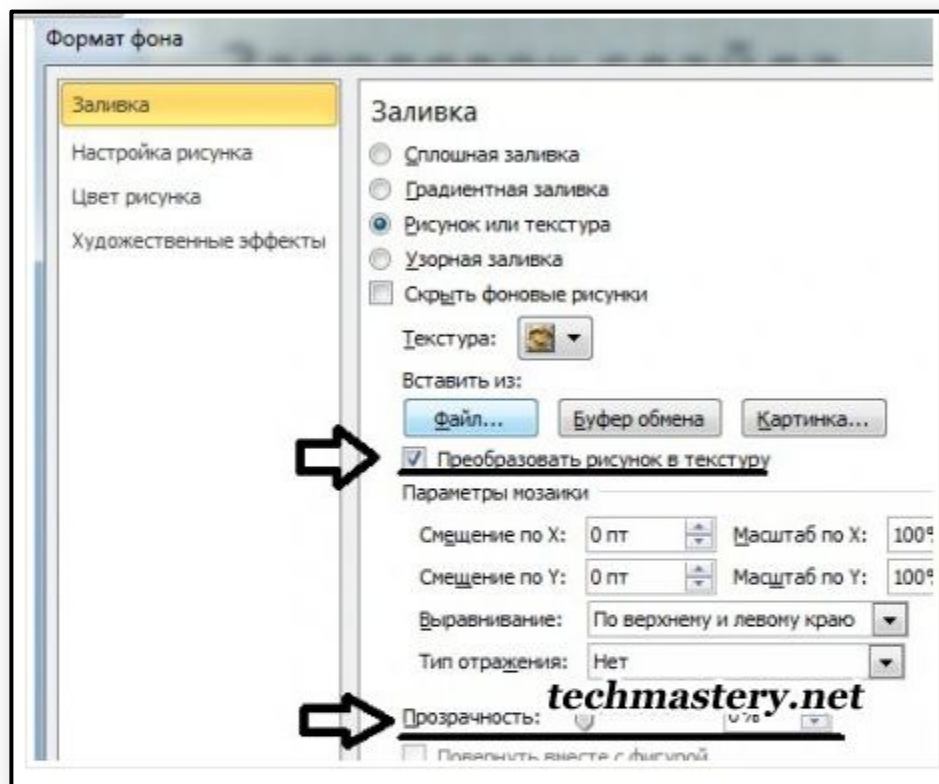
Формат фона

Заливка
Настройка рисунка
Цвет рисунка
Художественные эффекты

Заливка

Сплошная заливка
Градиентная заливка
Рисунок или текстура
Узорная заливка
Скрыть фоновые рисунки

Текстура:

Вставить из:

Файл...
Буфер обмена
Картинка...

Преобразовать рисунок в текстуру

Параметры мозаики

Смещение по X: 0 пт
Масштаб по X: 100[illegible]
Смещение по Y: 0 пт
Масштаб по Y: 100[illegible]
Выравнивание: По верхнему и левому краю
Тип отражения: Нет

techmastery.net

Прозрачность: 0%
Повернуть вместе с фигурой